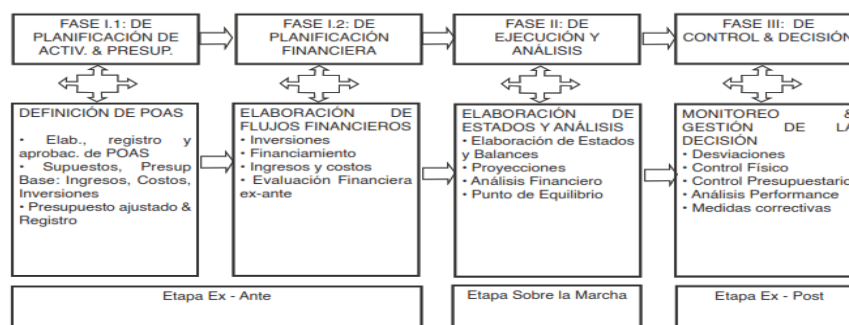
FASE I.1: DE PLANIFICACIÓN DE ACTIV. & PRESUP.

FASE I.2: DE PLANIFICACIÓN FINANCIERA

FASE II: DE EJECUCIÓN Y ANÁLISIS

FASE III: DE CONTROL & DECISIÓN

DEFINICIÓN DE POAS
• Elab., registro y aprobac. de POAS
• Supuestos, Presup Base: Ingresos, Costos, Inversiones
• Presupuesto ajustado & Registro

ELABORACIÓN DE FLUJOS FINANCIEROS
• Inversiones
• Financiamiento
• Ingresos y costos
• Evaluación Financiera ex-ante

ELABORACIÓN DE ESTADOS Y ANÁLISIS
• Elaboración de Estados y Balances
• Proyecciones
• Análisis Financiero
• Punto de Equilibrio

MONITOREO & GESTIÓN DE LA DECISIÓN
• Desviaciones
• Control Físico
• Control Presupuestario
• Análisis Performance
• Medidas correctivas

Etapa Ex - Ante

Etapa Sobre la Marcha

Etapa Ex - Post